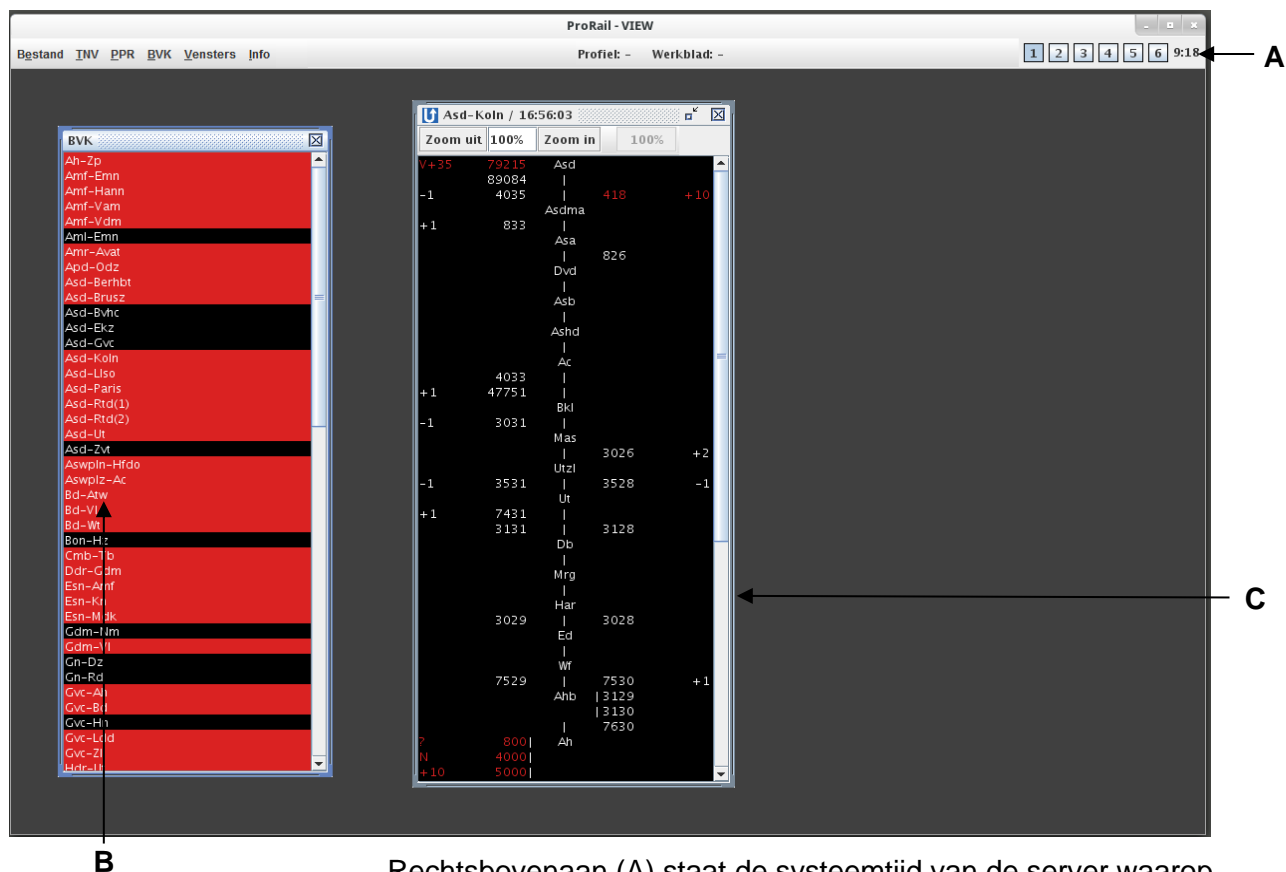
ProRail - VIEW

Bestand TNV PPR BVK Vensters Info Profiel: - Werkblad: - 1 2 3 4 5 6 9:18

A

BVK
Ah-Zp
Amf-Emn
Amf-Hann
Amf-Vam
Amf-Vdm
Aml-Emn
Amr-Avat
Apd-Odz
Asd-Berhbt
Asd-Brusz
Asd-Bvhc
Asd-Ekz
Asd-Gvc
Asd-Koln
Asd-Llso
Asd-Paris
Asd-Rtd(1)
Asd-Rtd(2)
Asd-Ut
Asd-Zvt
Aswpln-Hfdo
Aswplz-Ac
Bd-Atw
Bd-Vl
Bd-Wt
Bon-Hz
Cmb-Tb
Ddr-Gdm
Esn-Amf
Esn-Kn
Esn-Mdk
Gdm-Nm
Gdm-Vl
Gn-Dz
Gn-Rd
Gvc-Ah
Gvc-Bd
Gvc-Hn
Gvc-Ldd
Gvc-Zl
Hdr-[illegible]

Asd-Koln / 16:56:03
Zoom uit 100% Zoom in 100%

V+35 79215 Asd
89084 |
-1 4035 | 418 +10
Asdma
+1 833 |
Asa
| 826
Dvd
|
Asb
|
Ashd
|
Ac
4033 |
+1 47751 |
Bkl
-1 3031 |
Mas
| 3026 +2
Utzl
-1 3531 | 3528 -1
Ut
+1 7431 |
3131 | 3128
Db
|
Mrg
|
Har
3029 | 3028
Ed
|
Wf
7529 | 7530 +1
Ahb |3129
|3130
| 7630
? 800| Ah
N 4000|
+10 5000|

C

B

Rechtsbovenaan (A) staat de systeemtijd van de server waarop